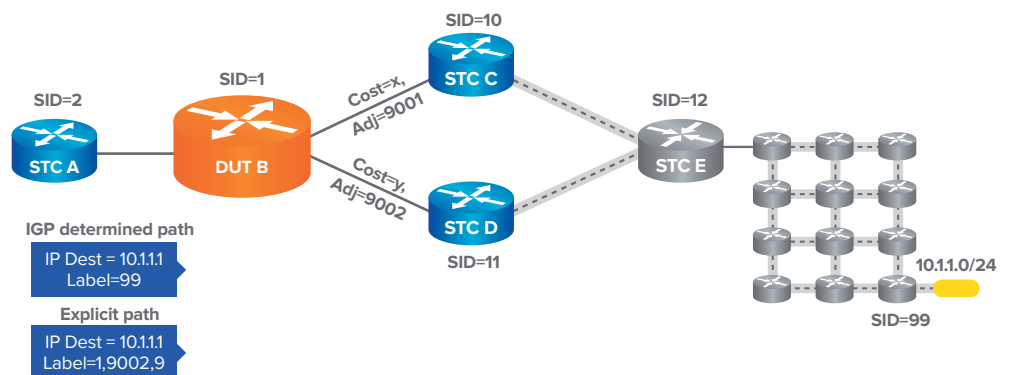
SID=10

SID=1

SID=2

Cost=x, Adj=9001

STC C

SID=12

STC A

DUT B

Cost=y, Adj=9002

STC E

STC D

IGP determined path

IP Dest = 10.1.1.1
Label=99

SID=11

10.1.1.0/24

Explicit path

IP Dest = 10.1.1.1
Label=1,9002,9

SID=99